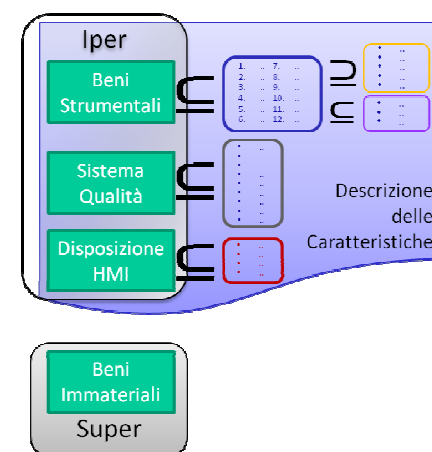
Iper

Beni Strumentali

$\subseteq$

1. .. 7. ..
2. .. 8. ..
3. .. 9. ..
4. .. 10. ..
5. .. 11. ..
6. .. 12. ..

$\supseteq$

$\subseteq$

Sistema Qualità

$\subseteq$

Disposizione HMI

$\subseteq$

Descrizione delle Caratteristiche

Beni Immateriali

Super